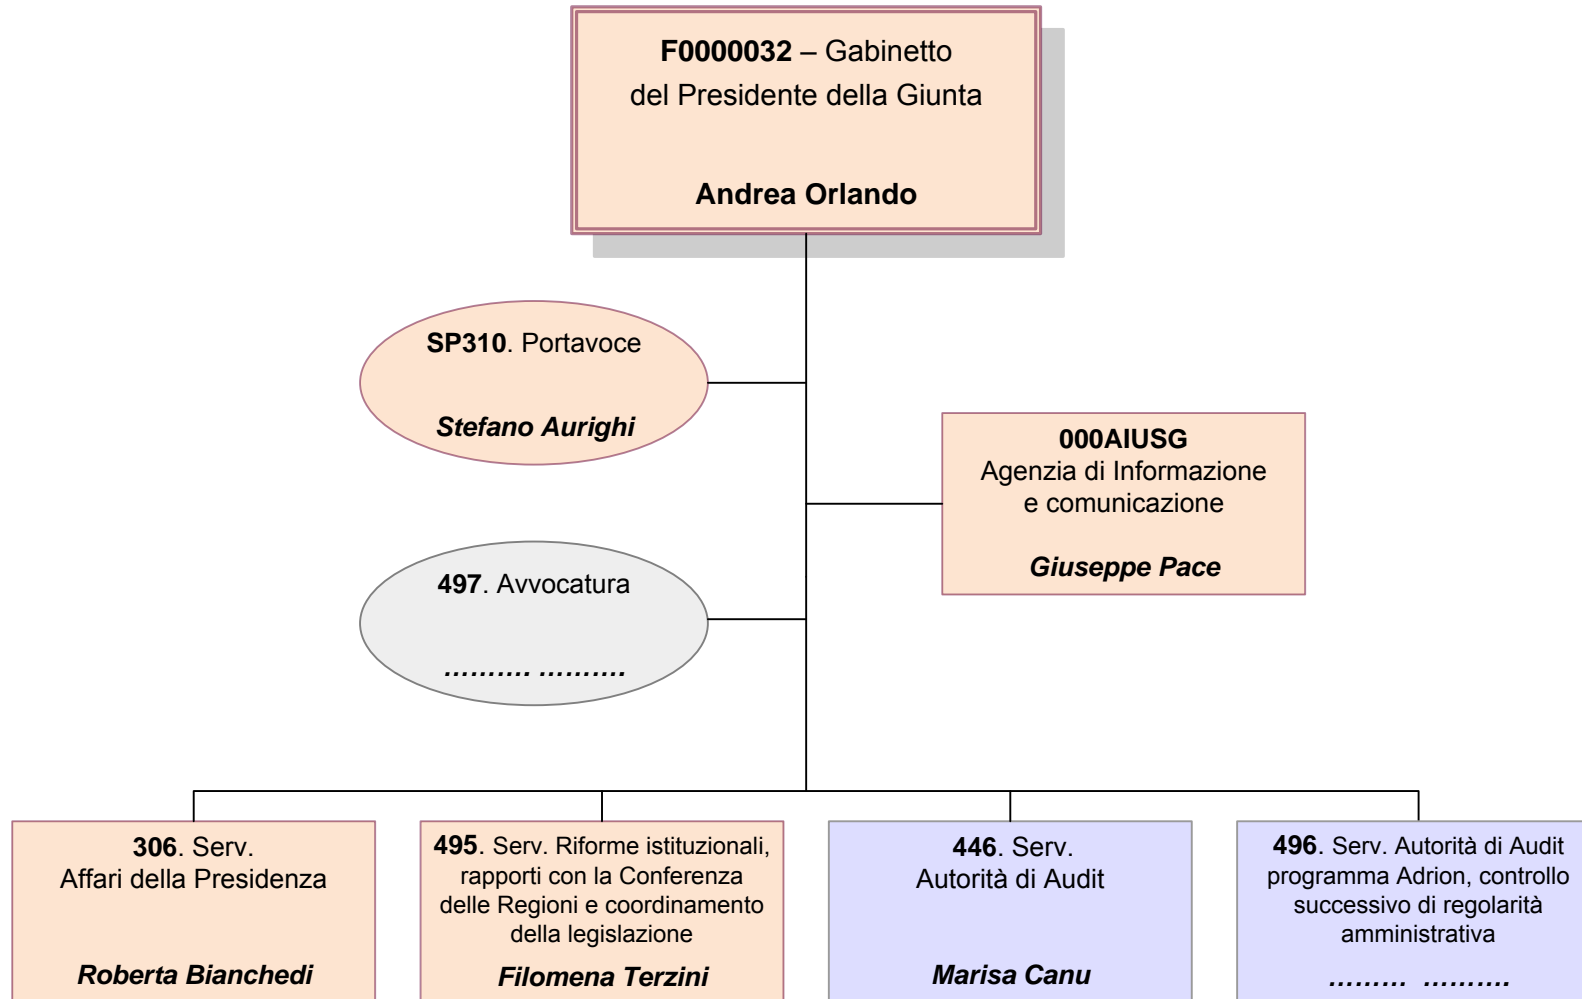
**F0000032** – Gabinetto del Presidente della Giunta

**Andrea Orlando**

**SP310**. Portavoce

***Stefano Aurighi***

**000AIUSG**
Agenzia di Informazione e comunicazione

***Giuseppe Pace***

**497**. Avvocatura

***………. ……….***

**306**. Serv. Affari della Presidenza

***Roberta Bianchedi***

**495**. Serv. Riforme istituzionali, rapporti con la Conferenza delle Regioni e coordinamento della legislazione

***Filomena Terzini***

**446**. Serv. Autorità di Audit

***Marisa Canu***

**496**. Serv. Autorità di Audit programma Adrion, controllo successivo di regolarità amministrativa

***………  ……….***